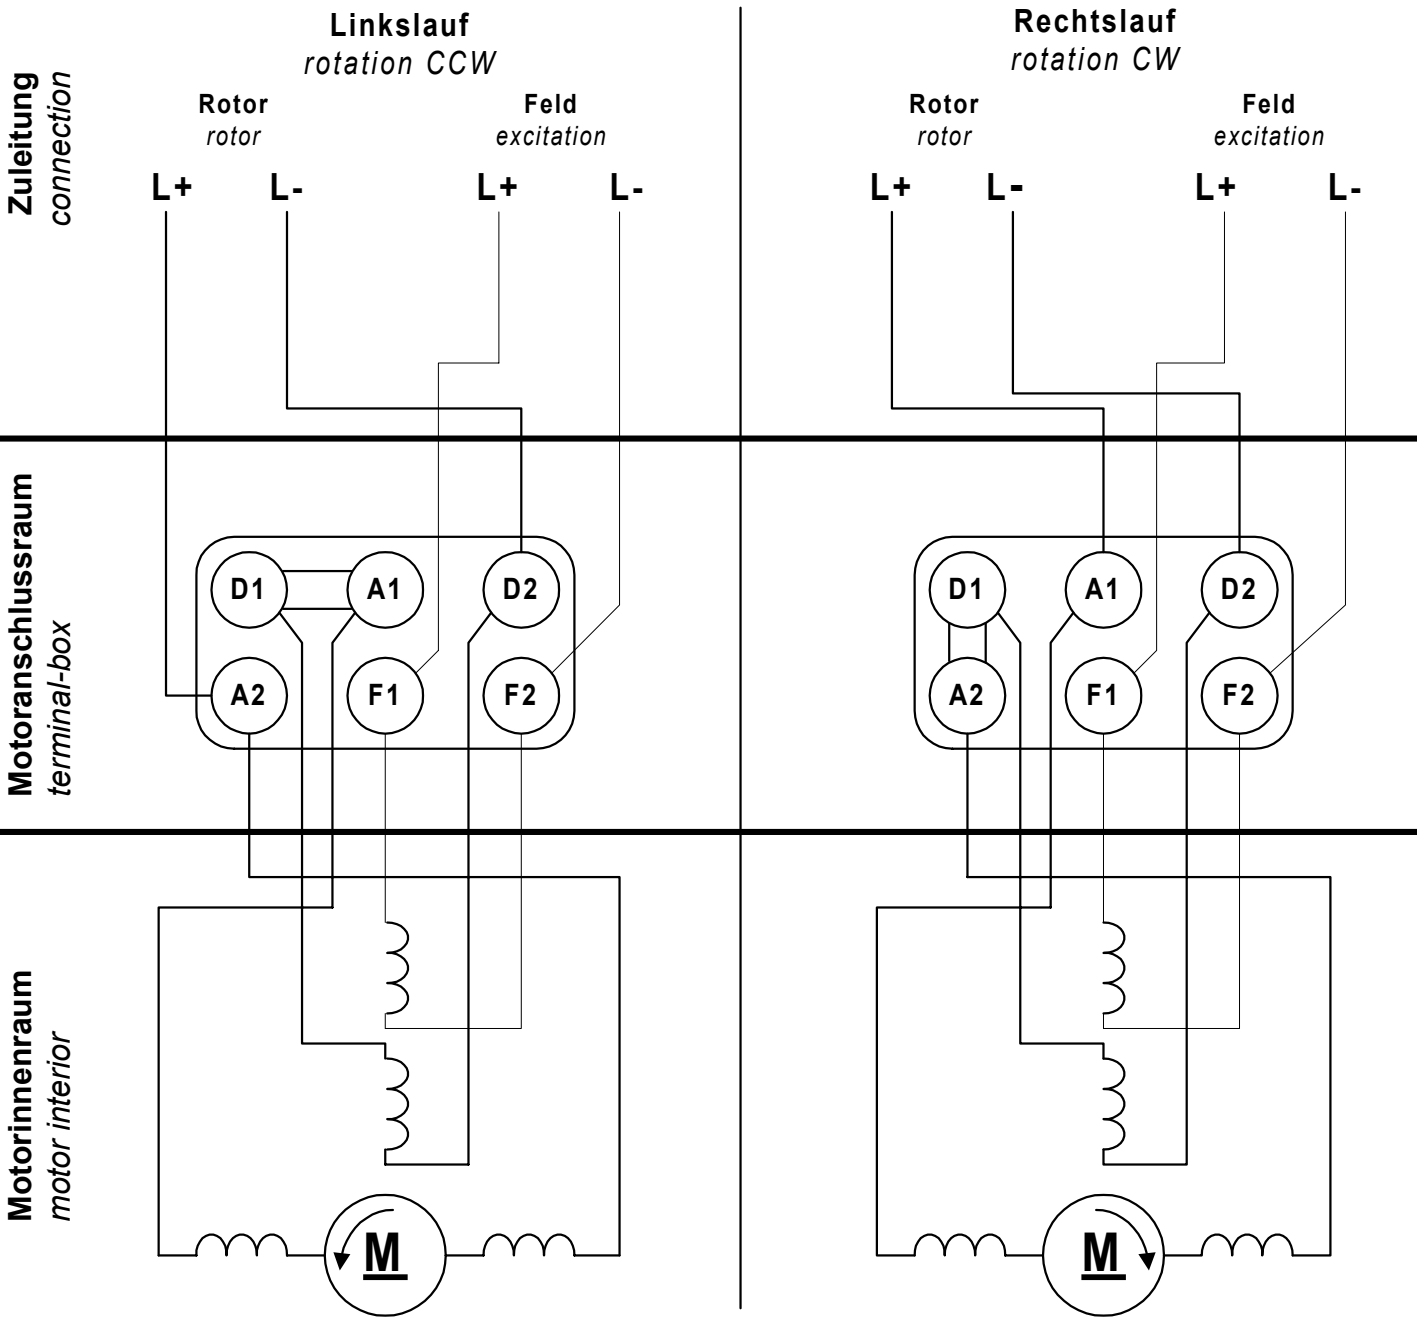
Zuleitung
connection

Motoranschlussraum
terminal-box

Motorinnenraum
motor interior

Linkslauf
rotation CCW

Rotor
rotor

Feld
excitation

L+ L- L+ L-

D1 A1 D2
A2 F1 F2

M

Rechtslauf
rotation CW

Rotor
rotor

Feld
excitation

L+ L- L+ L-

D1 A1 D2
A2 F1 F2

M